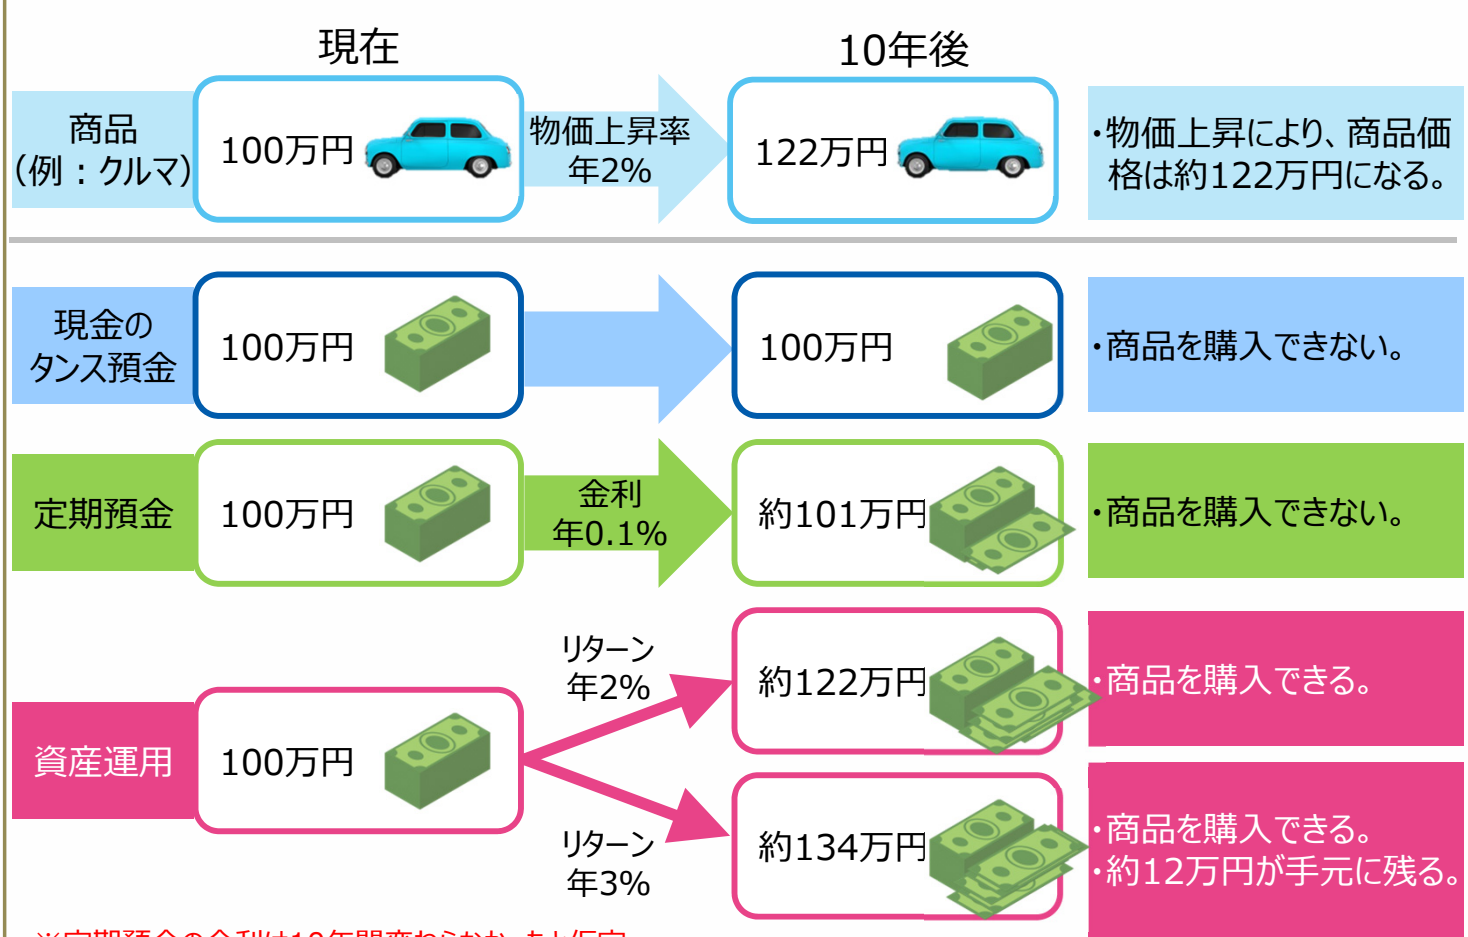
現在

10年後

商品
（例：クルマ）

100万円

物価上昇率
年2%

122万円

・物価上昇により、商品価格は約122万円になる。

現金の
タンス預金

100万円

100万円

・商品を購入できない。

定期預金

100万円

金利
年0.1%

約101万円

・商品を購入できない。

資産運用

100万円

リターン
年2%

約122万円

・商品を購入できる。

リターン
年3%

約134万円

・商品を購入できる。
・約12万円が手元に残る。

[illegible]